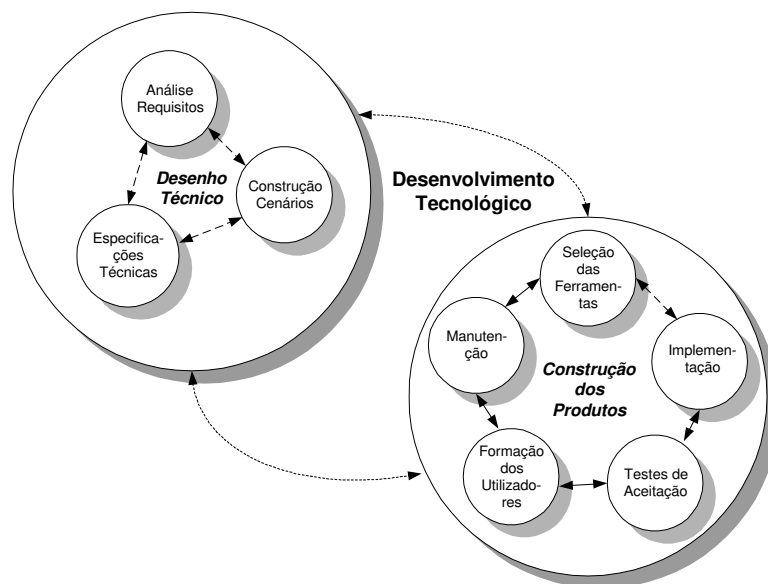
Análise Requisitos

Desenho Técnico

Construção Cenários

Especificações Técnicas

Desenvolvimento Tecnológico

Seleção das Ferramentas

Manutenção

Implementação

Construção dos Produtos

Formação dos Utilizadores

Testes de Aceitação